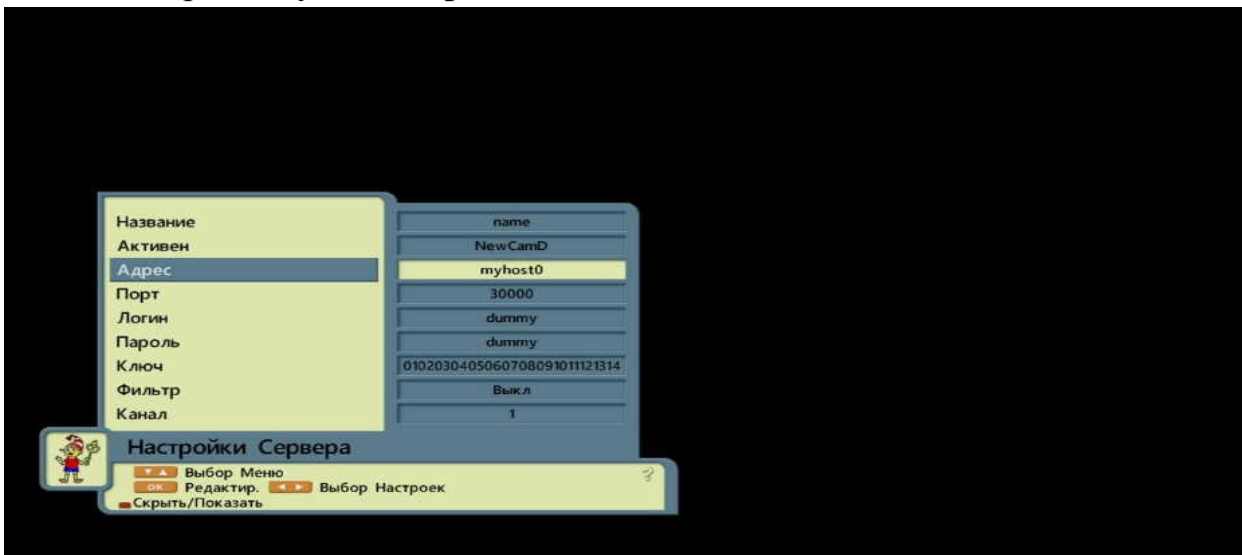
| | |
|---|---|
| Название | name |
| Активен | NewCamD |
| Адрес | myhost0 |
| Порт | 30000 |
| Логин | dummy |
| Пароль | dummy |
| Ключ | 0102030405060708091011121314 |
| Фильтр | Выкл |
| Канал | 1 |

Настройки Сервера

Выбор Меню
OK Редактир. Выбор Настроек
Скрыть/Показать